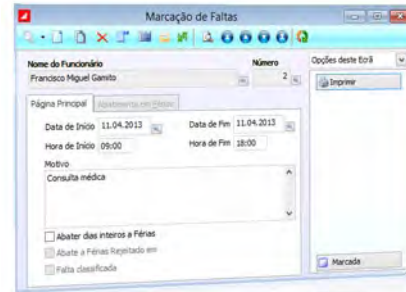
Marcação de Faltas

Nome do Funcionário
Francisco Miguel Gamito

Número
2

Opções deste Ecrã

Imprimir

Página Principal

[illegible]

Data de Início 11.04.2013

Data de Fim 11.04.2013

Hora de Início 09:00

Hora de Fim 18:00

Motivo

Consulta médica

Abater dias inteiros a Férias

Abate a Férias Rejeitado em

Falta classificada

Marcada